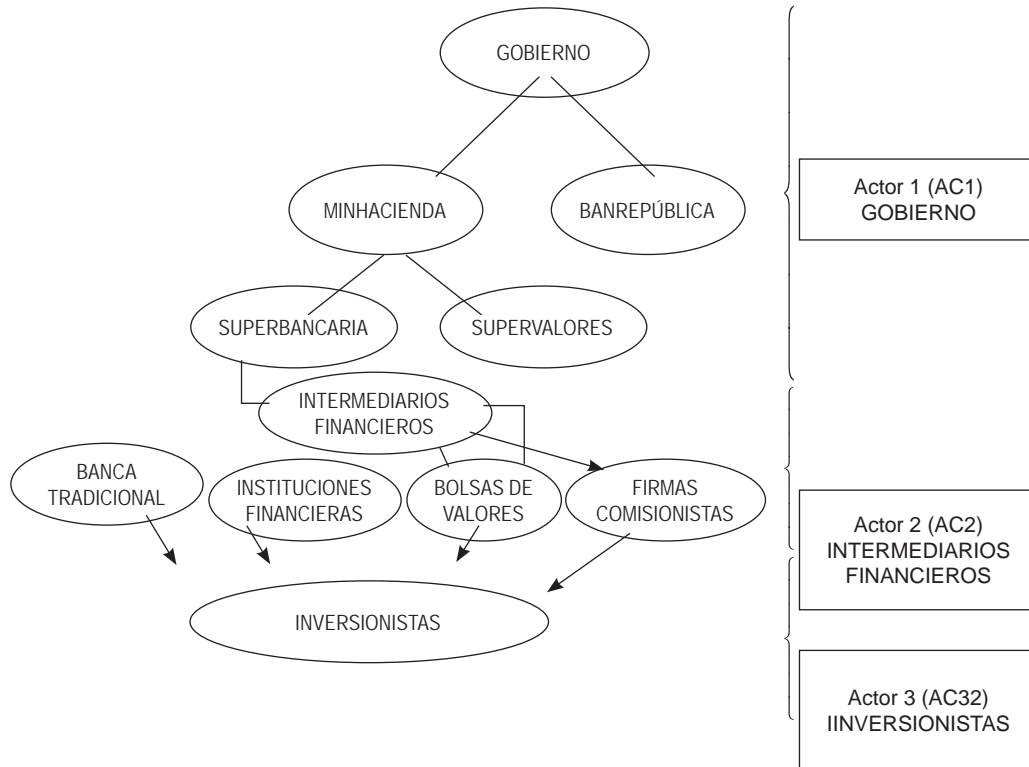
GOBIERNO

MINHACIENDA

BANREPÚBLICA

SUPERBANCARIA

SUPERVALORES

INTERMEDIARIOS FINANCIEROS

BANCA TRADICIONAL

INSTITUCIONES FINANCIERAS

BOLSAS DE VALORES

FIRMAS COMISIONISTAS

INVERSIONISTAS

Actor 1 (AC1) GOBIERNO

Actor 2 (AC2) INTERMEDIARIOS FINANCIEROS

Actor 3 (AC32) IINVERSIONISTAS